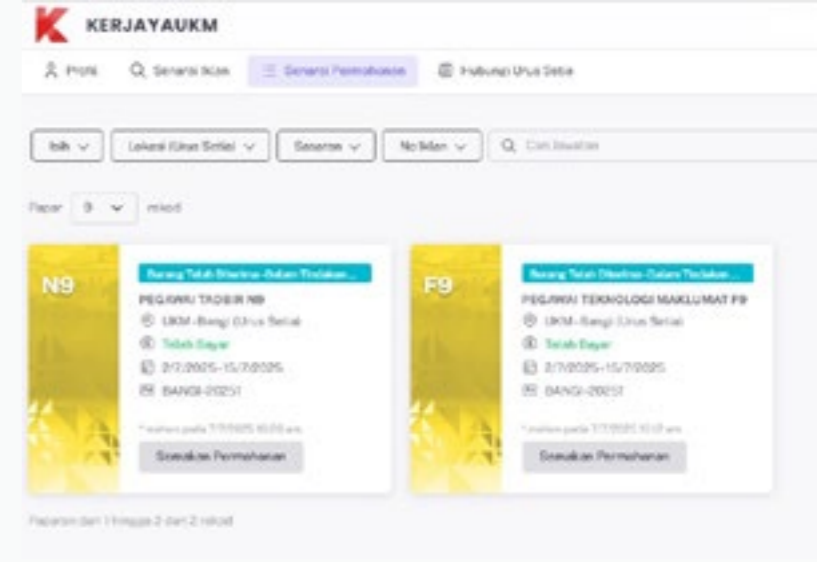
K KERJAYAUKM

Profil   Senarai Iklan   Senarai Permohonan   Hubungi Urus Setia

Isih   Lokasi (Urus Setia)   Saraan   No Iklan   Cari Jawatan

Papar 9 rekod

N9
Borang Telah Diterima -Dalam Tindakan...
PEGAWAI TADBIR N9
UKM-Bangi (Urus Setia)
Telah Bayar
2/7/2025-15/7/2025
BANGI-20251
*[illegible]
Semakan Permohonan

F9
Borang Telah Diterima -Dalam Tindakan...
PEGAWAI TEKNOLOGI MAKLUMAT F9
UKM-Bangi (Urus Setia)
Telah Bayar
2/7/2025-15/7/2025
BANGI-20251
*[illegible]
Semakan Permohonan

Paparan dari 1 hingga 2 dari 2 rekod